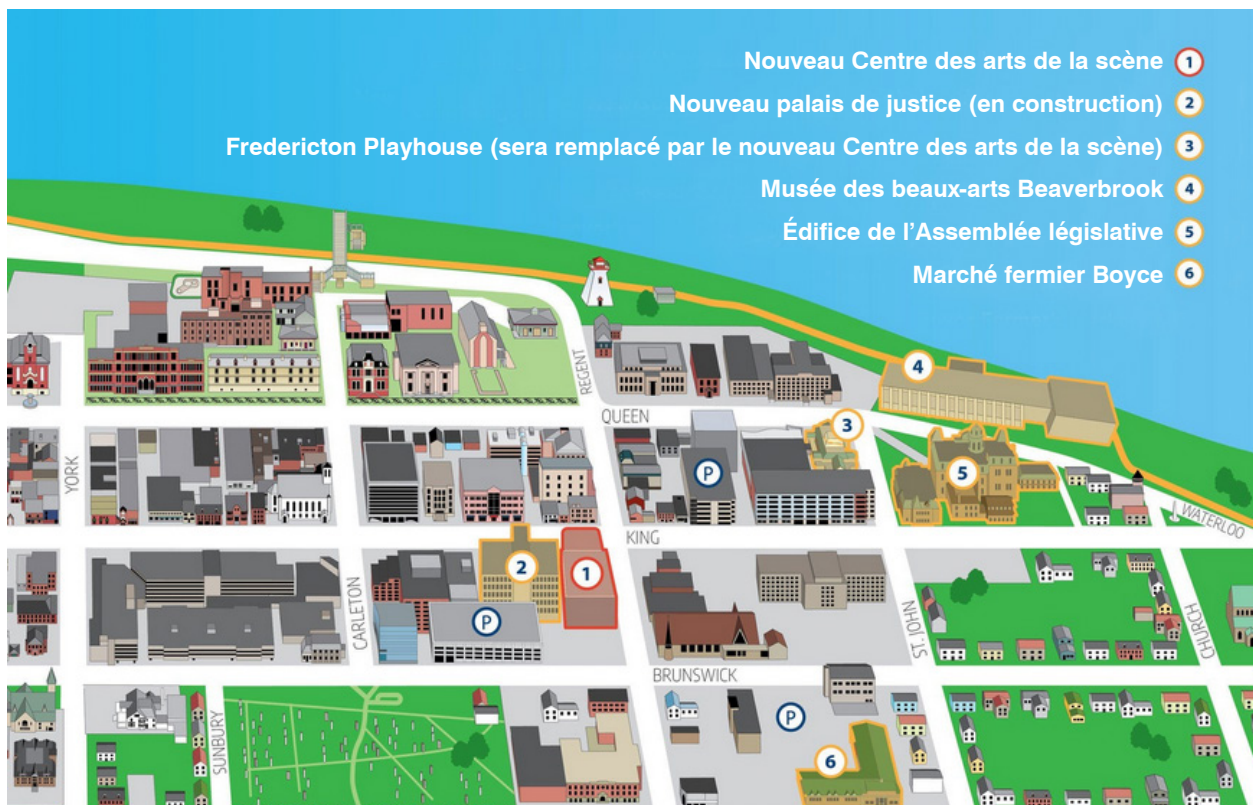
Nouveau Centre des arts de la scène 1
Nouveau palais de justice (en construction) 2
Fredericton Playhouse (sera remplacé par le nouveau Centre des arts de la scène) 3
Musée des beaux-arts Beaverbrook 4
Édifice de l'Assemblée législative 5
Marché fermier Boyce 6

4
REGENT
QUEEN
3
P
5
YORK
WATERLOO
KING
2
1
P
CARLETON
ST. JOHN
CHURCH
BRUNSWICK
P
SUNBURY
6